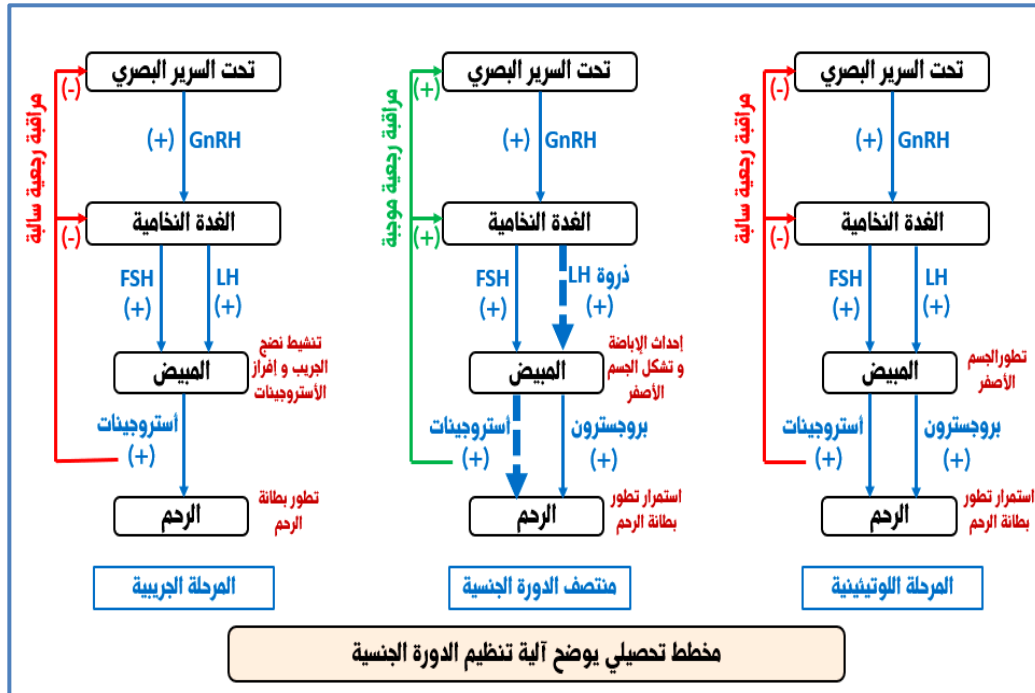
مراقبة رجعية سالبة
(-)
تحت السرير البصري
GnRH (+)
(-)
الغدة النخامية
FSH (+)
LH (+)
المبيض
تنشيط نضج الجريب و إفراز الأستروجينات
أستروجينات (+)
الرحم
تطور بطانة الرحم
المرحلة الجريبية

مراقبة رجعية موجبة
(+)
تحت السرير البصري
GnRH (+)
(+)
الغدة النخامية
FSH (+)
ذروة LH (+)
إحداث الإباضة و تشكل الجسم الأصفر
المبيض
أستروجينات (+)
بروجسترون (+)
الرحم
استمرار تطور بطانة الرحم
منتصف الدورة الجنسية

مراقبة رجعية سالبة
(-)
تحت السرير البصري
GnRH (+)
(-)
الغدة النخامية
FSH (+)
LH (+)
المبيض
تطورالجسم الأصفر
أستروجينات (+)
بروجسترون (+)
الرحم
استمرار تطور بطانة الرحم
المرحلة اللوتيئينية

مخطط تحصيلي يوضح آلية تنظيم الدورة الجنسية